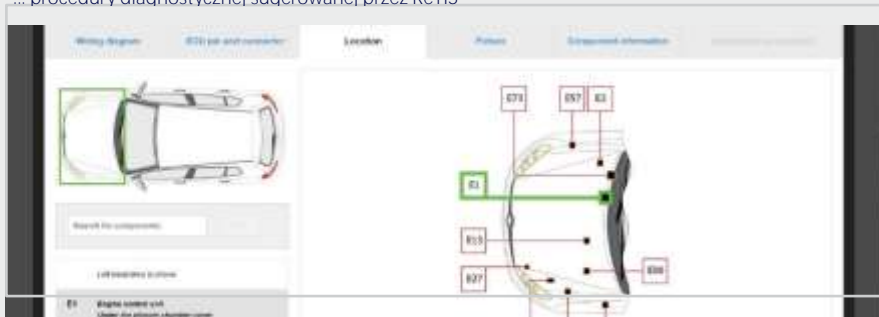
... procedury diagnostycznej sugerowanej przez RCHS

Wiring diagram
ECU pin and connector
Location
Picture
Component information

E73
E57
E2
E1
E13
E27
E66

Search for components

Left headlamp & phone
E1 Engine control unit
Under the plenum chamber cover